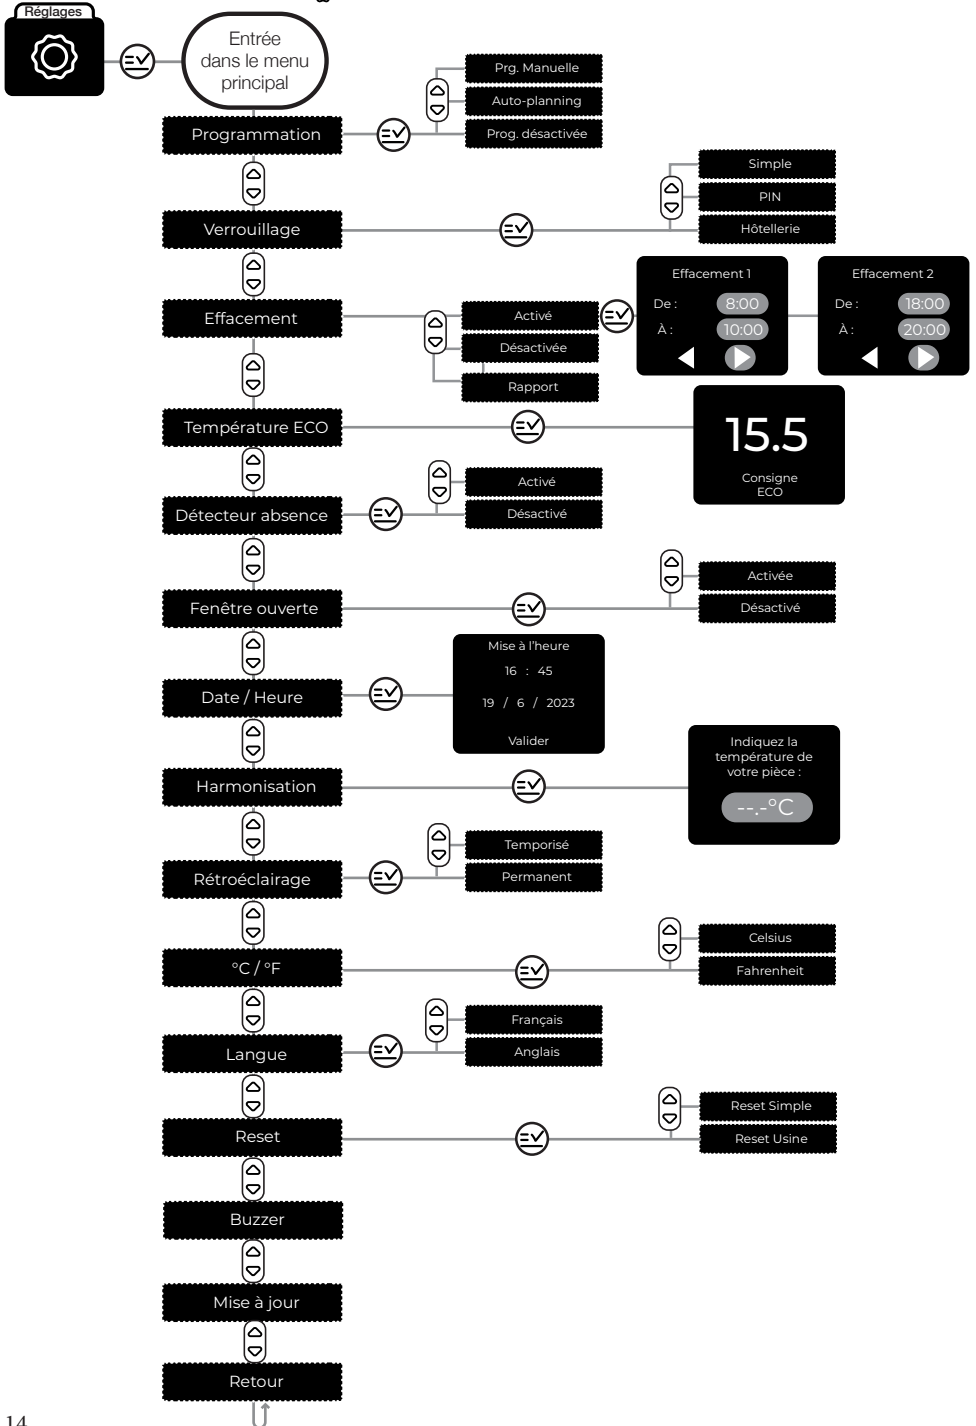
Réglages

Entrée dans le menu principal

Programmation

Prg. Manuelle

Auto-planning

Prog. désactivée

Verrouillage

Simple

PIN

Hôtellerie

Effacement

Activé

Désactivée

Rapport

Effacement 1

De : 8:00

À : 10:00

Effacement 2

De : 18:00

À : 20:00

Température ECO

15.5

Consigne ECO

Détecteur absence

Activé

Désactivé

Fenêtre ouverte

Activée

Désactivé

Date / Heure

Mise à l'heure

16 : 45

19 / 6 / 2023

Valider

Harmonisation

Indiquez la température de votre pièce :

--.-°C

Rétroéclairage

Temporisé

Permanent

°C / °F

Celsius

Fahrenheit

Langue

Français

Anglais

Reset

Reset Simple

Reset Usine

Buzzer

Mise à jour

Retour

14